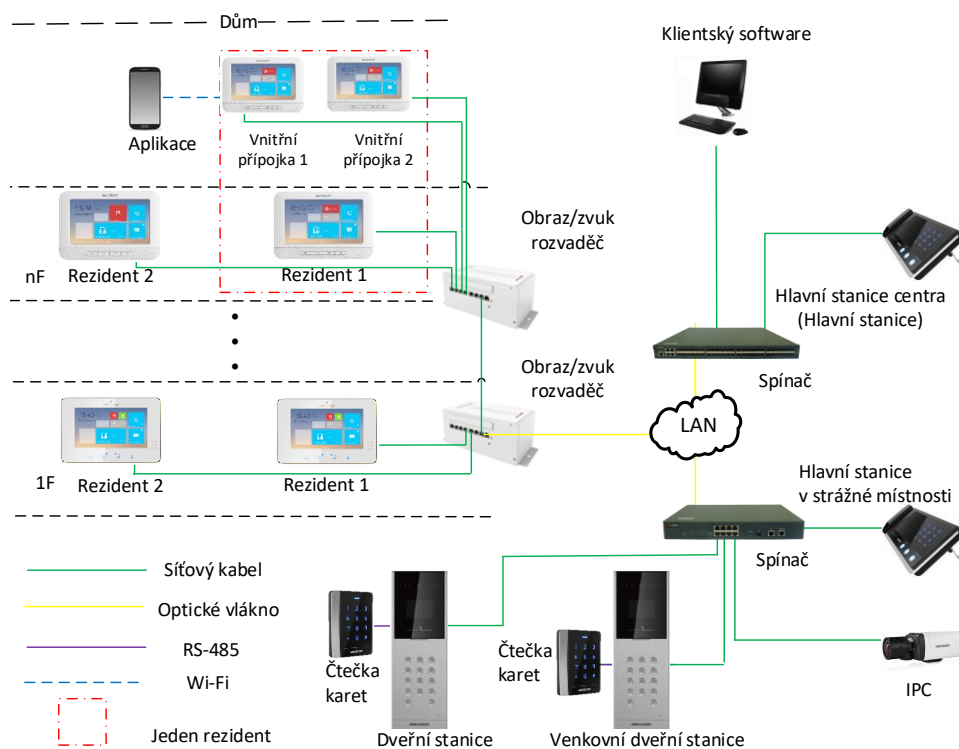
Dům

Aplikace

Vnitřní přípojka 1

Vnitřní přípojka 2

nF

Rezident 2

Rezident 1

Obraz/zvuk rozvaděč

Klientský software

Hlavní stanice centra (Hlavní stanice)

Spínač

Obraz/zvuk rozvaděč

LAN

1F

Rezident 2

Rezident 1

Hlavní stanice v strážné místnosti

Spínač

Síťový kabel

Optické vlákno

RS-485

Wi-Fi

Jeden rezident

Čtečka karet

Dveřní stanice

Čtečka karet

Venkovní dveřní stanice

IPC